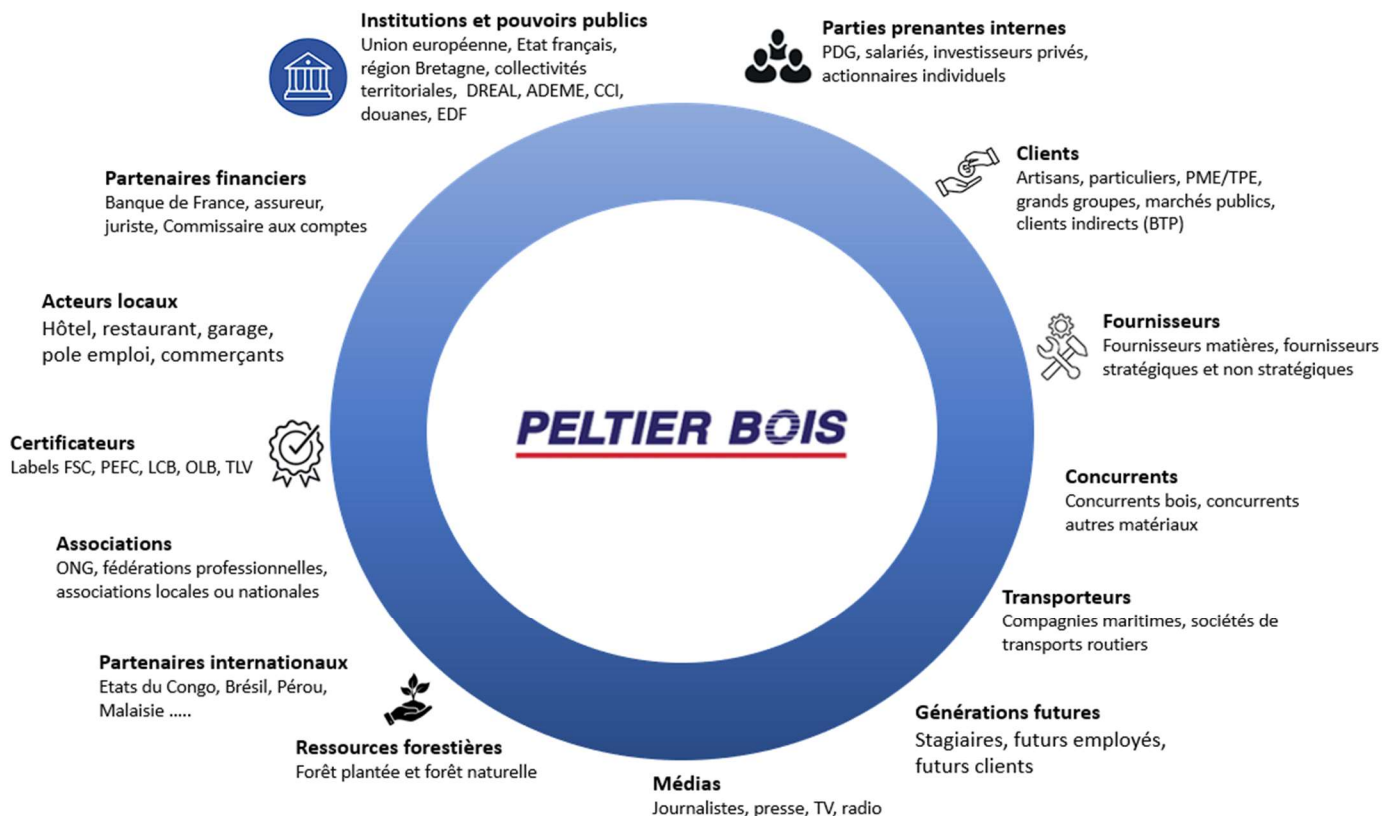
Institutions et pouvoirs publics
Union européenne, Etat français, région Bretagne, collectivités territoriales, DREAL, ADEME, CCI, douanes, EDF

Parties prenantes internes
PDG, salariés, investisseurs privés, actionnaires individuels

Partenaires financiers
Banque de France, assureur, juriste, Commissaire aux comptes

Clients
Artisans, particuliers, PME/TPE, grands groupes, marchés publics, clients indirects (BTP)

Acteurs locaux
Hôtel, restaurant, garage, pole emploi, commerçants

Fournisseurs
Fournisseurs matières, fournisseurs stratégiques et non stratégiques

PELTIER BOIS

Certificateurs
Labels FSC, PEFC, LCB, OLB, TLV

Concurrents
Concurrents bois, concurrents autres matériaux

Associations
ONG, fédérations professionnelles, associations locales ou nationales

Transporteurs
Compagnies maritimes, sociétés de transports routiers

Partenaires internationaux
Etats du Congo, Brésil, Pérou, Malaisie .....

Générations futures
Stagiaires, futurs employés, futurs clients

Ressources forestières
Forêt plantée et forêt naturelle

Médias
Journalistes, presse, TV, radio